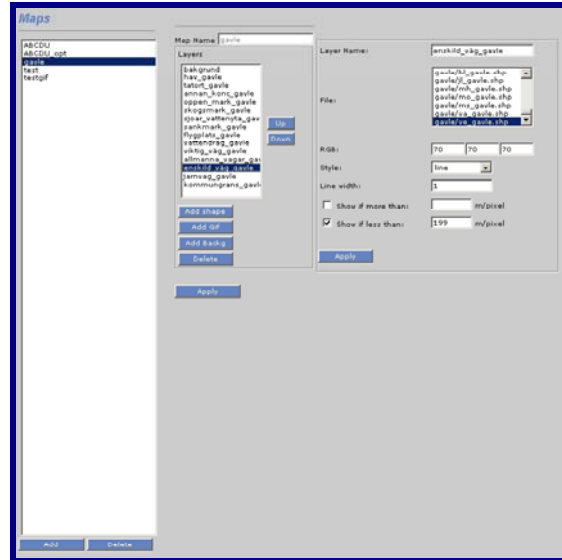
Maps

ABCDU
ABCDU_opt
gavle
test
testgif

Add Delete

Map Name gavle

Layers

bakgrund
hav_gavle
tatort_gavle
annan_konc_gavle
oppen_mark_gavle
skogsmark_gavle
sjoar_vattenyta_gav
sankmark_gavle
flygplats_gavle
samendrag_gavle
viktig_vag_gavle
allmanna_vagar_gav
enskild_vag_gavle
jarnvag_gavle
kommungrans_gavle

Up
Down

Add shape
Add Gif
Add Backg
Delete

Apply

Layer Name: enskild_vag_gavle

File:
gavle/hl_gavle.shp
gavle/jl_gavle.shp
gavle/mh_gavle.shp
gavle/mo_gavle.shp
gavle/ms_gavle.shp
gavle/va_gavle.shp
gavle/ve_gavle.shp

RGB: 70 70 70

Style: line

Line width: 1

Show if more than: m/pixel

Show if less than: 199 m/pixel

Apply